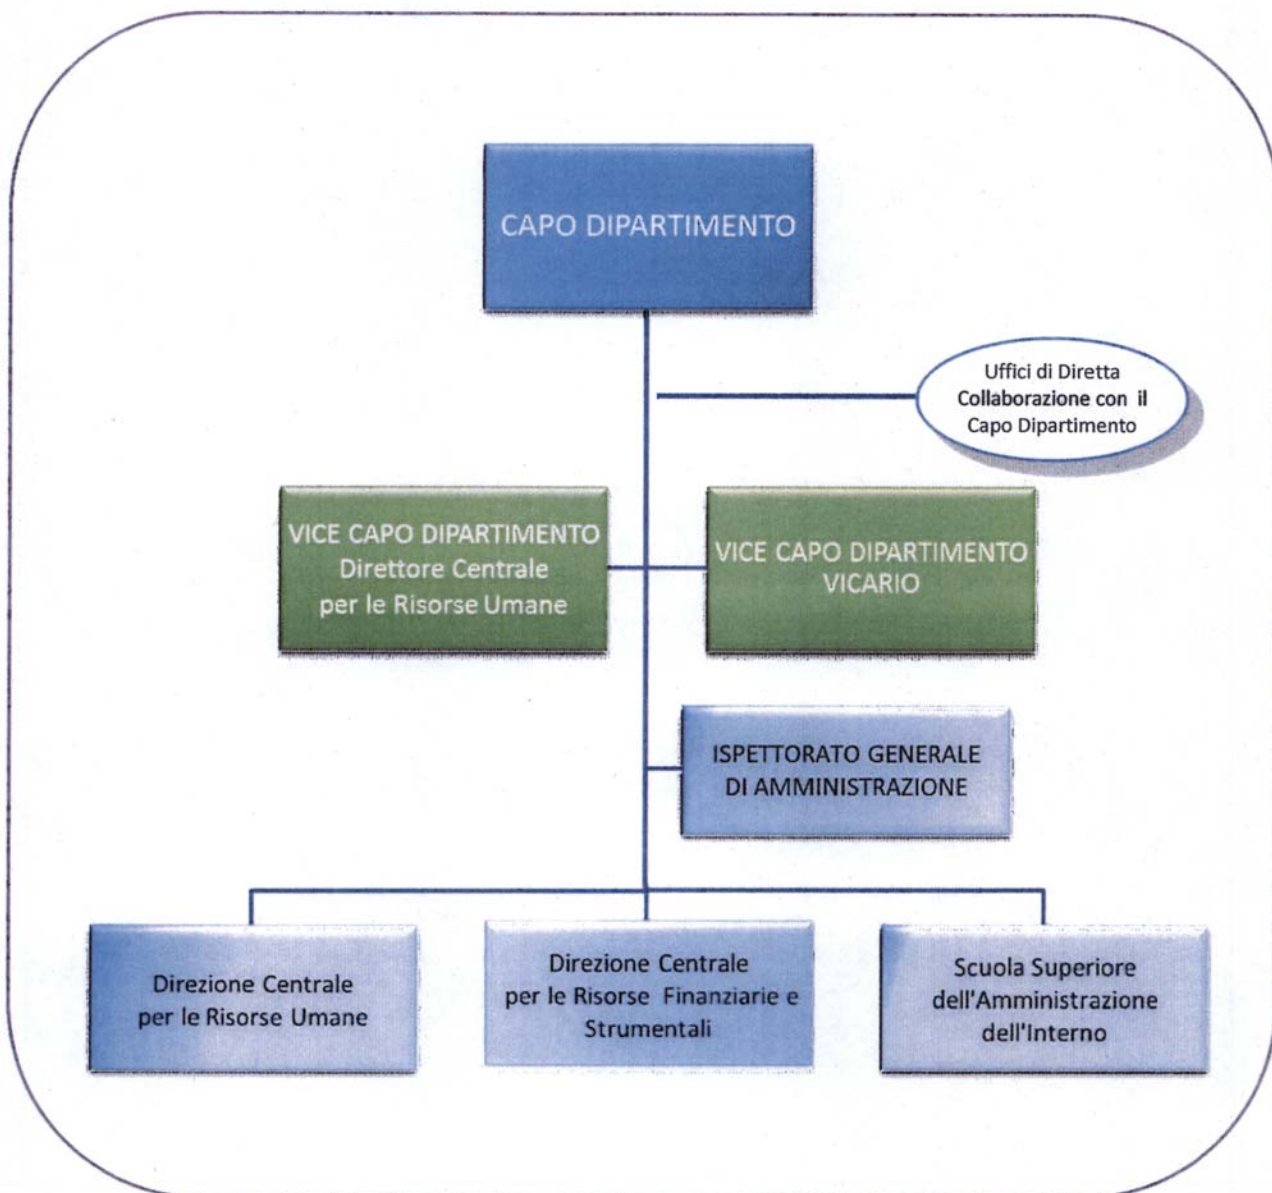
CAPO DIPARTIMENTO

Uffici di Diretta Collaborazione con il Capo Dipartimento

VICE CAPO DIPARTIMENTO
Direttore Centrale
per le Risorse Umane

VICE CAPO DIPARTIMENTO
VICARIO

ISPETTORATO GENERALE
DI AMMINISTRAZIONE

Direzione Centrale
per le Risorse Umane

Direzione Centrale
per le Risorse Finanziarie e
Strumentali

Scuola Superiore
dell'Amministrazione
dell'Interno